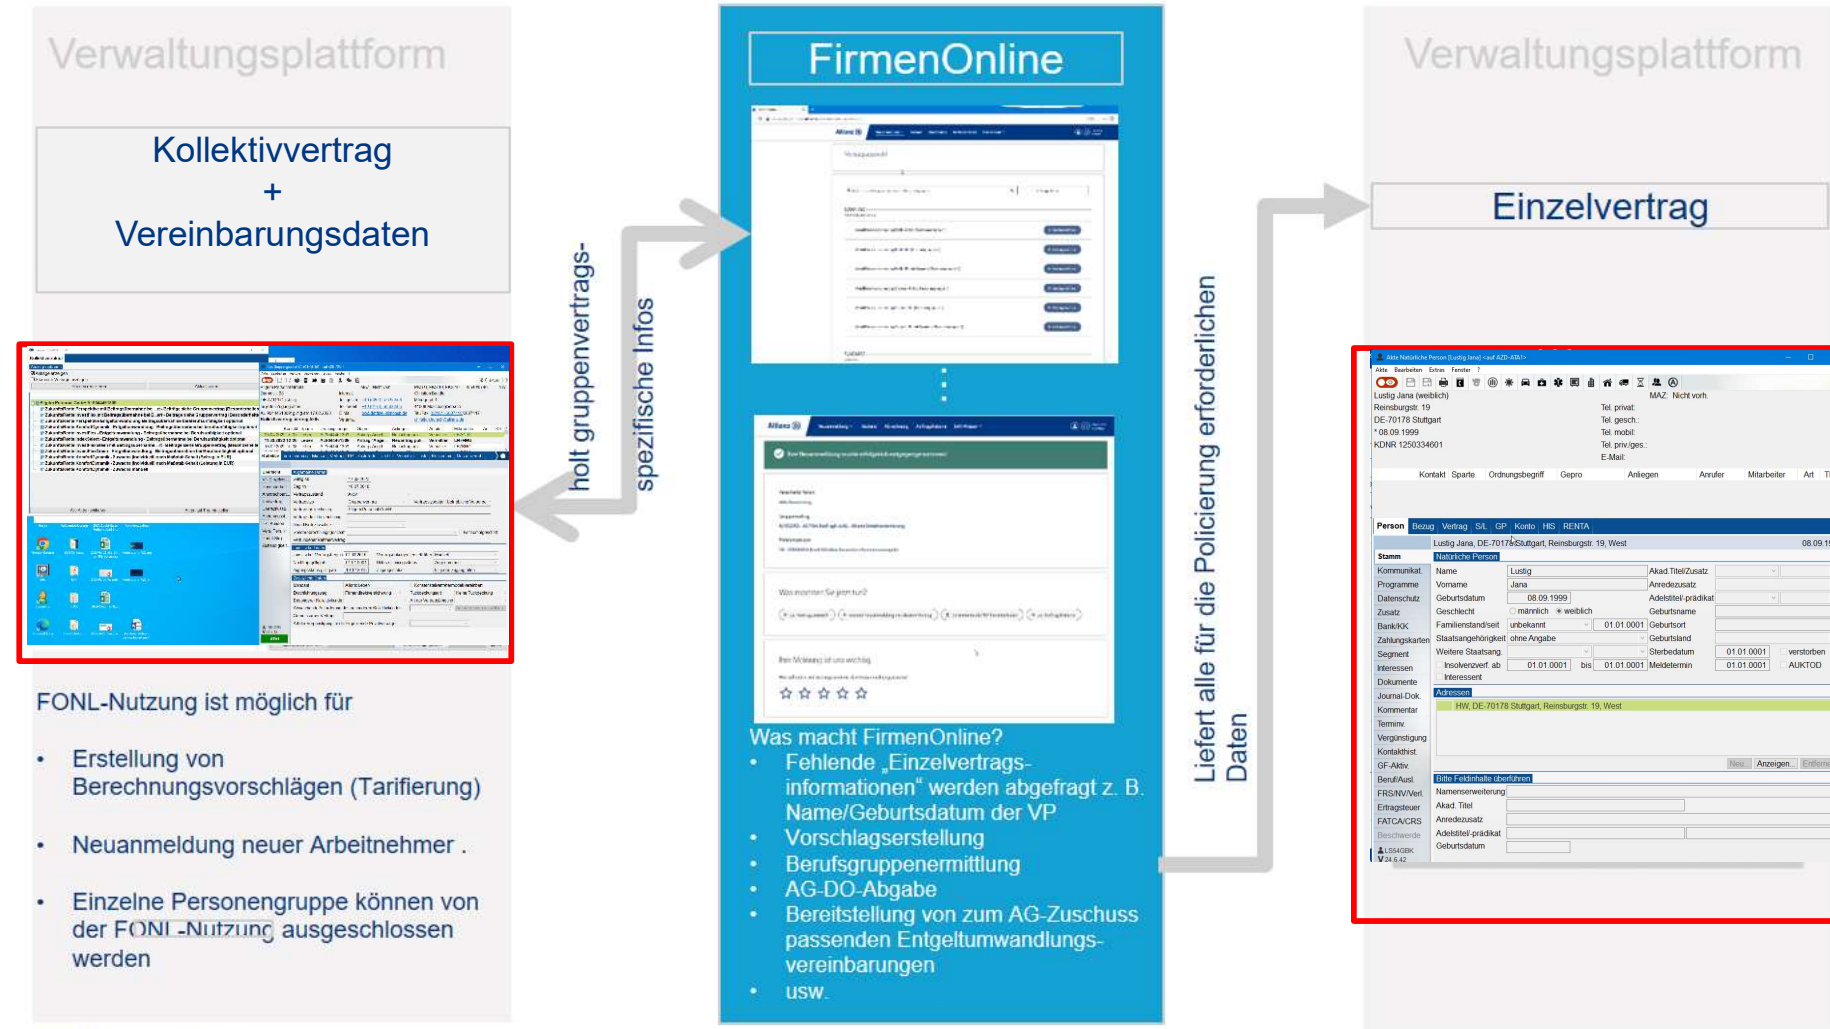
Verwaltungsplattform

Kollektivvertrag
+
Vereinbarungsdaten

FONL-Nutzung ist möglich für

- Erstellung von Berechnungsvorschlägen (Tarifierung)
- Neuanmeldung neuer Arbeitnehmer .
- Einzelne Personengruppe können von der FONL-Nutzung ausgeschlossen werden

holt gruppenvertrags-spezifische Infos

FirmenOnline

Was macht FirmenOnline?
- Fehlende „Einzelvertrags-informationen" werden abgefragt z. B. Name/Geburtsdatum der VP
- Vorschlagserstellung
- Berufsgruppenermittlung
- AG-DO-Abgabe
- Bereitstellung von zum AG-Zuschuss passenden Entgeltumwandlungs-vereinbarungen
- usw.

Liefert alle für die Policierung erforderlichen Daten

Verwaltungsplattform

Einzelvertrag

Lustig Jana (weiblich)
Reinsburgstr. 19
DE-70178 Stuttgart
* 08.09.1999
KDNR 1250334601
MAZ: Nicht vorh.
Tel. privat:
Tel. gesch.:
Tel. mobil:
Tel. priv/ges.:
E-Mail:
Kontakt Sparte Ordnungsbegriff Gepro Anliegen Anrufer Mitarbeiter Art
Person Bezug Vertrag S/L GP Konto HIS RENTA
Lustig Jana, DE-70178 Stuttgart, Reinsburgstr. 19, West
Stamm Natürliche Person
Kommunikat. Name Lustig Akad.Titel/Zusatz
Programme Vorname Jana Anredezusatz
Datenschutz Geburtsdatum 08.09.1999 Adelstitel/-prädikat
Zusatz Geschlecht männlich weiblich Geburtsname
Bank/KK Familienstand/seit unbekannt 01.01.0001 Geburtsort
Zahlungskarten Staatsangehörigkeit ohne Angabe Geburtsland
Segment Weitere Staatsang. Sterbedatum 01.01.0001 verstorben
Interessen Insolvenzverf. ab 01.01.0001 bis 01.01.0001 Meldetermin 01.01.0001 AUKTOD
Dokumente Interessent
Journal-Dok. Adressen
Kommentar HW, DE-70178 Stuttgart, Reinsburgstr. 19, West
Termin.
Vergünstigung
Kontakthist.
GF-Aktiv. Neu... Anzeigen...
Beruf/Ausl. Bitte Feldinhalte überführen
FRS/NV/Verl. Namenserweiterung
Ertragsteuer Akad. Titel
FATCA/CRS Anredezusatz
Beschwerde Adelstitel-prädikat
Geburtsdatum